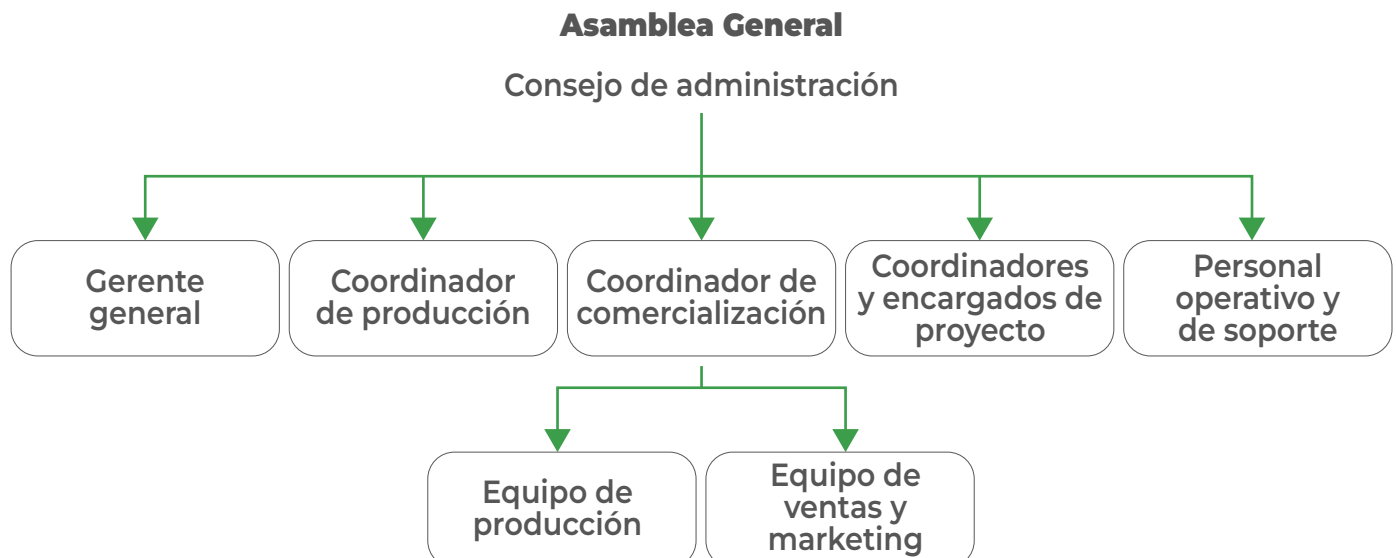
Asamblea General

Consejo de administración

Gerente general

Coordinador de producción

Coordinador de comercialización

Coordinadores y encargados de proyecto

Personal operativo y de soporte

Equipo de producción

Equipo de ventas y marketing